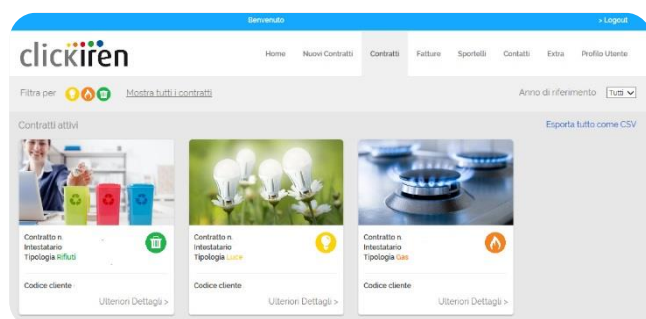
Benvenuto

> Logout

clickiren

Home | Nuovi Contratti | Contratti | Fatture | Sportelli | Contatti | Extra | Profilo Utente

Filtra per

Mostra tutti i contratti

Anno di riferimento Tutti

Contratti attivi

Esporta tutto come CSV

Contratto n
Intestatario
Tipologia Rifiuti

Codice cliente

Ulteriori Dettagli >

Contratto n
Intestatario
Tipologia Luce

Codice cliente

Ulteriori Dettagli >

Contratto n
Intestatario
Tipologia Gas

Codice cliente

Ulteriori Dettagli >